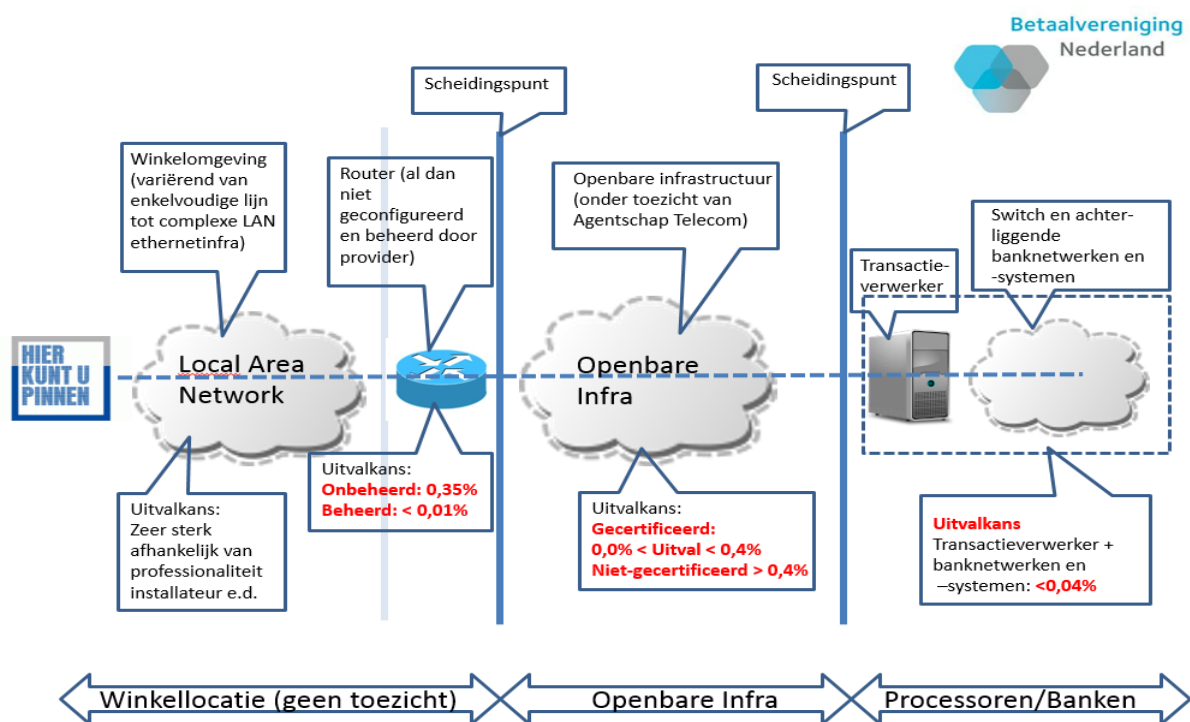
Betaalvereniging Nederland

Scheidingspunt

Scheidingspunt

Winkelomgeving (variërend van enkelvoudige lijn tot complexe LAN ethernetinfra)

Router (al dan niet geconfigureerd en beheerd door provider)

Openbare infrastructuur (onder toezicht van Agentschap Telecom)

Switch en achterliggende banknetwerken en -systemen

Transactieverwerker

HIER KUNT U PINNEN

Local Area Network

Openbare Infra

Uitvalkans:
Onbeheerd: 0,35%
Beheerd: < 0,01%

Uitvalkans:
Zeer sterk afhankelijk van professionaliteit installateur e.d.

Uitvalkans:
Gecertificeerd:
0,0% < Uitval < 0,4%
Niet-gecertificeerd > 0,4%

Uitvalkans
Transactieverwerker + banknetwerken en –systemen: <0,04%

Winkellocatie (geen toezicht)

Openbare Infra

Processoren/Banken